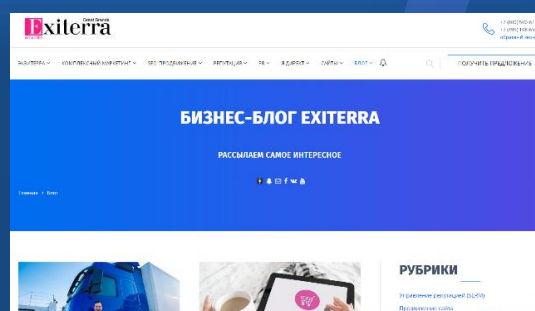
Exiterra

EXITERRA ∨ КОМПЛЕКСНЫЙ МАРКЕТИНГ ∨ SEO ПРОДВИЖЕНИЕ ∨ РЕПУТАЦИЯ ∨ PR ∨ ЯНДЕКС ∨ САЙТЫ ∨ БЛОГ ∨

ПОЛУЧИТЬ ПРЕДЛОЖЕНИЕ

БИЗНЕС-БЛОГ EXITERRA

РАССЫЛАЕМ САМОЕ ИНТЕРЕСНОЕ

Главная > Блог

РУБРИКИ

Управление репутацией (SERM)

Продвижение сайта